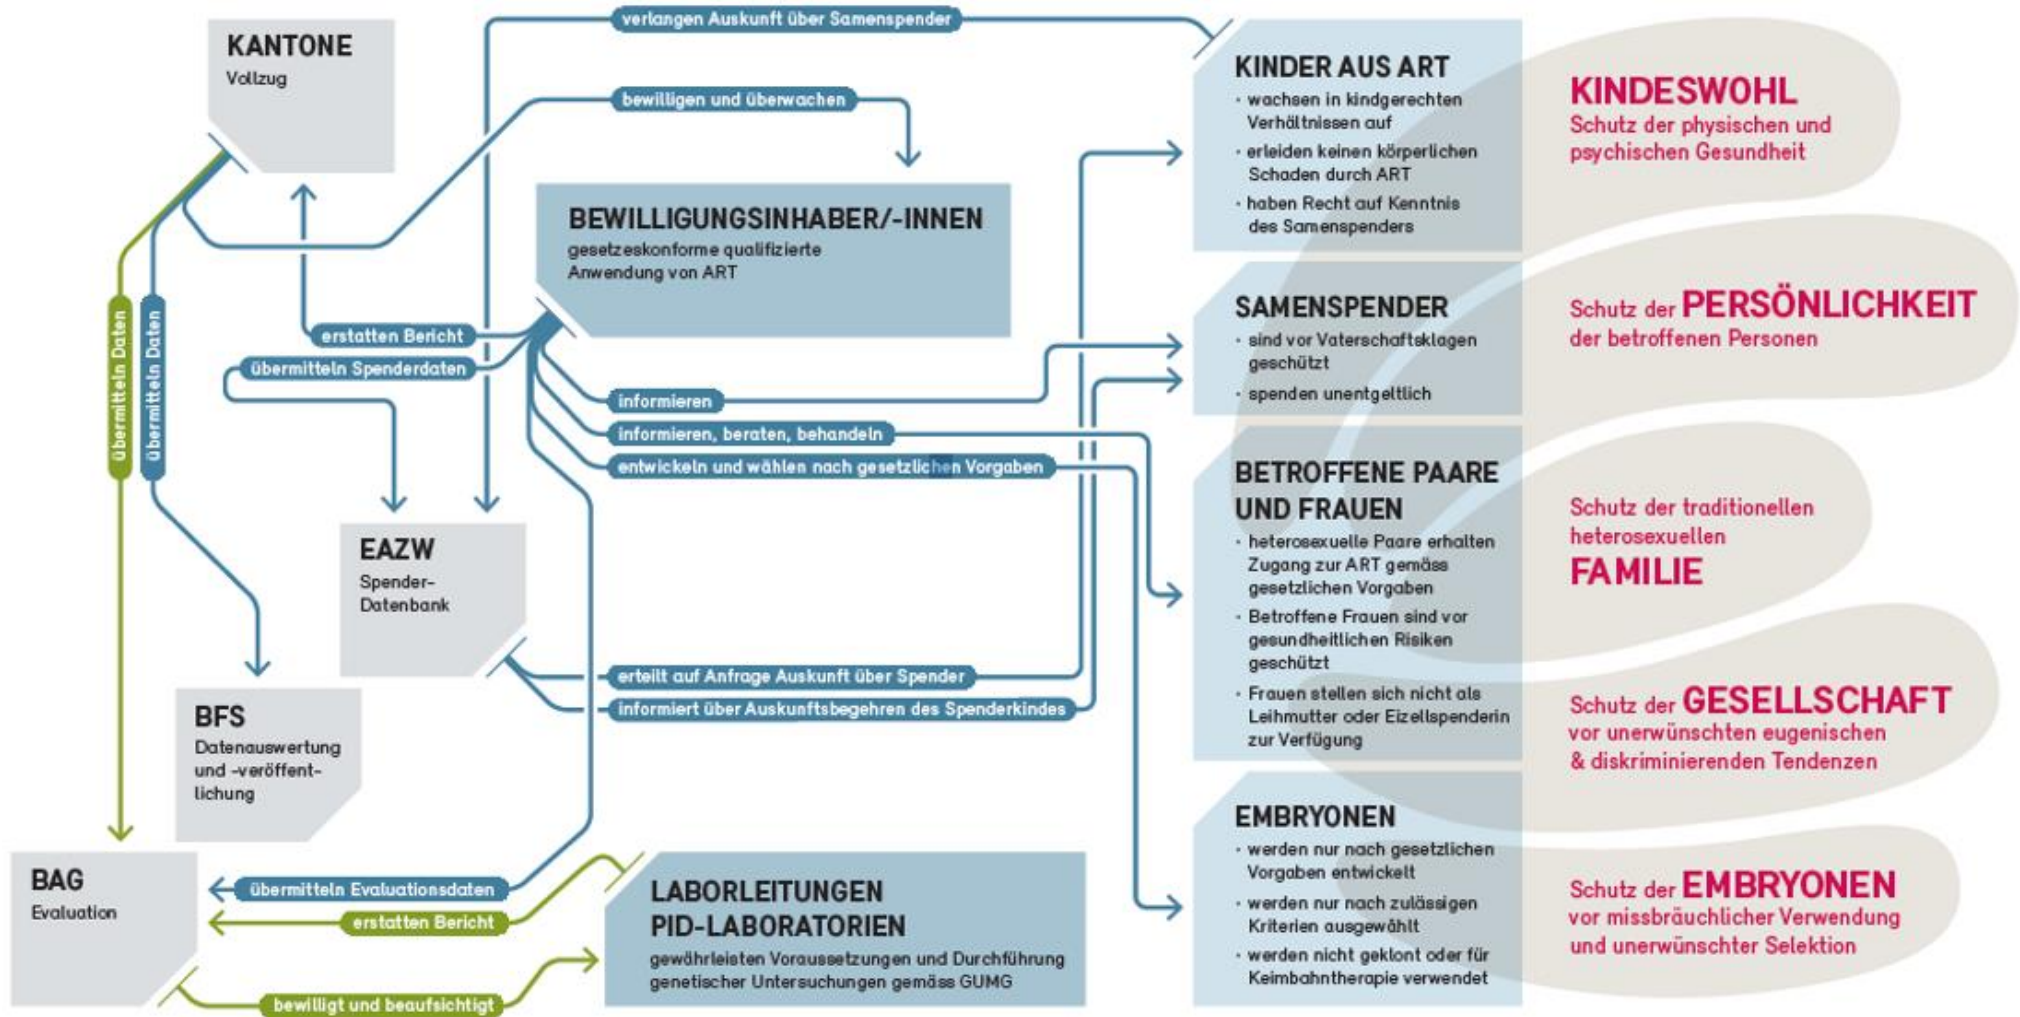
KANTONE
Vollzug

verlangen Auskunft über Samenspender

bewilligen und überwachen

BEWILLIGUNGSINHABER/-INNEN
gesetzeskonforme qualifizierte Anwendung von ART

erstatten Bericht

übermitteln Spenderdaten

übermitteln Daten

übermitteln Daten

informieren

informieren, beraten, behandeln

entwickeln und wählen nach gesetzlichen Vorgaben

EAZW
Spender-Datenbank

erteilt auf Anfrage Auskunft über Spender

informiert über Auskunftsbegehren des Spenderkindes

BFS
Datenauswertung und -veröffentlichung

BAG
Evaluation

übermitteln Evaluationsdaten

erstatten Bericht

bewilligt und beaufsichtigt

LABORLEITUNGEN PID-LABORATORIEN
gewährleisten Voraussetzungen und Durchführung genetischer Untersuchungen gemäss GUMG

KINDER AUS ART
· wachsen in kindgerechten Verhältnissen auf
· erleiden keinen körperlichen Schaden durch ART
· haben Recht auf Kenntnis des Samenspenders

SAMENSPENDER
· sind vor Vaterschaftsklagen geschützt
· spenden unentgeltlich

BETROFFENE PAARE UND FRAUEN
· heterosexuelle Paare erhalten Zugang zur ART gemäss gesetzlichen Vorgaben
· Betroffene Frauen sind vor gesundheitlichen Risiken geschützt
· Frauen stellen sich nicht als Leihmutter oder Eizellspenderin zur Verfügung

EMBRYONEN
· werden nur nach gesetzlichen Vorgaben entwickelt
· werden nur nach zulässigen Kriterien ausgewählt
· werden nicht geklont oder für Keimbahntherapie verwendet

KINDESWOHL
Schutz der physischen und psychischen Gesundheit

Schutz der PERSÖNLICHKEIT der betroffenen Personen

Schutz der traditionellen heterosexuellen FAMILIE

Schutz der GESELLSCHAFT vor unerwünschten eugenischen & diskriminierenden Tendenzen

Schutz der EMBRYONEN vor missbräuchlicher Verwendung und unerwünschter Selektion